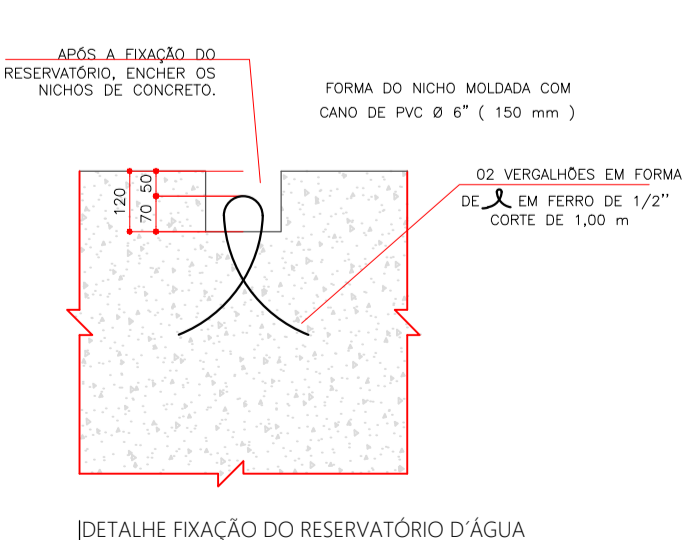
APÓS A FIXAÇÃO DO RESERVATÓRIO, ENCHER OS NICHOS DE CONCRETO.

FORMA DO NICHO MOLDADA COM CANO DE PVC Ø 6" ( 150 mm )

02 VERGALHÕES EM FORMA DE EM FERRO DE 1/2'' CORTE DE 1,00 m

120
50
70

|DETALHE FIXAÇÃO DO RESERVATÓRIO D´ÁGUA